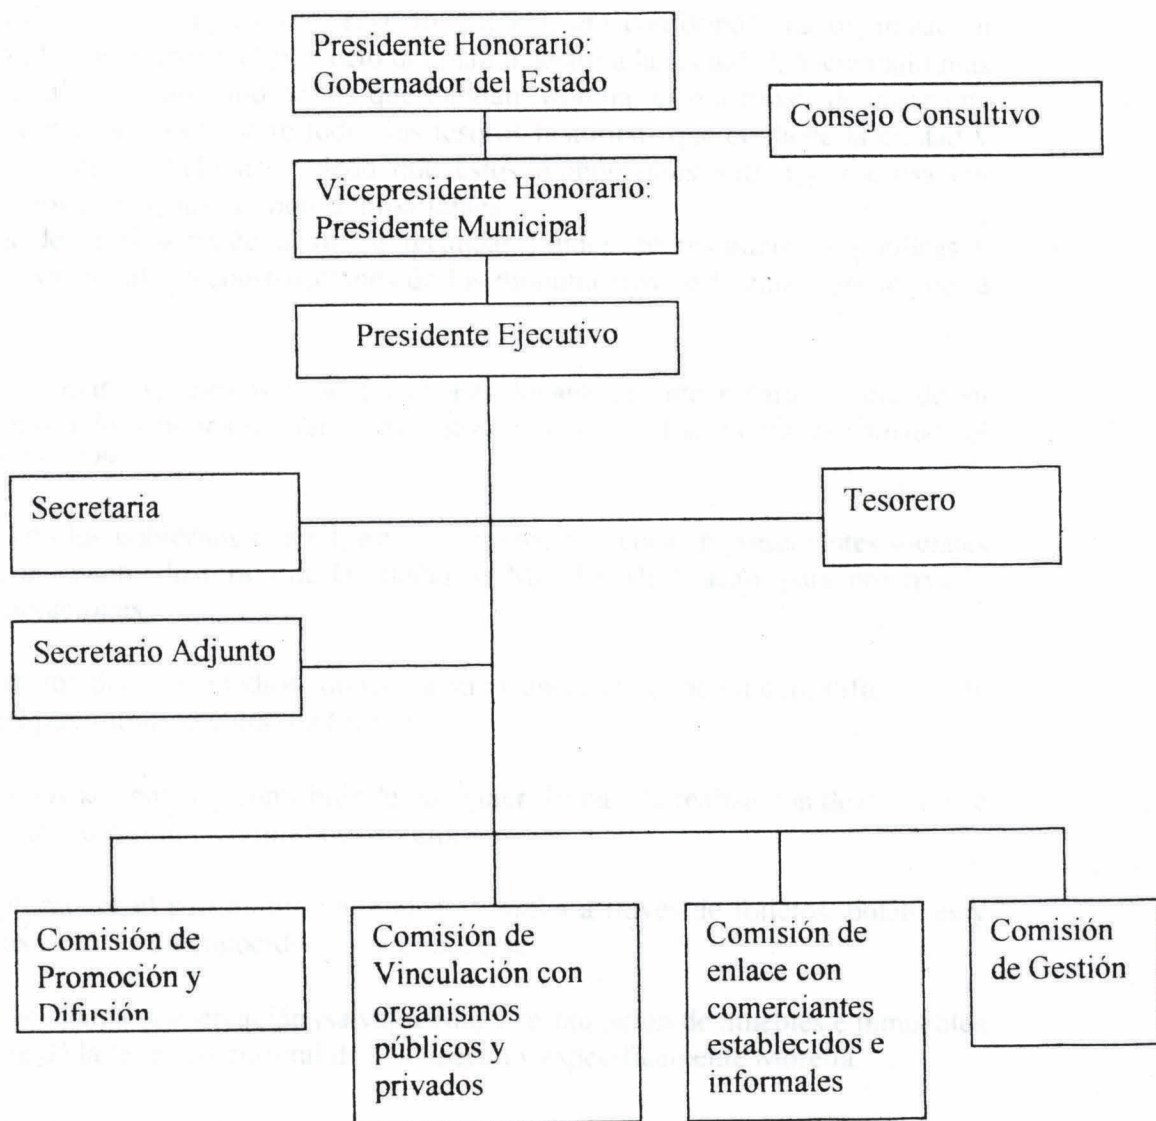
Presidente Honorario: Gobernador del Estado

Consejo Consultivo

Vicepresidente Honorario: Presidente Municipal

Presidente Ejecutivo

Secretaria

Tesorero

Secretario Adjunto

Comisión de Promoción y Difusión

Comisión de Vinculación con organismos públicos y privados

Comisión de enlace con comerciantes establecidos e informales

Comisión de Gestión